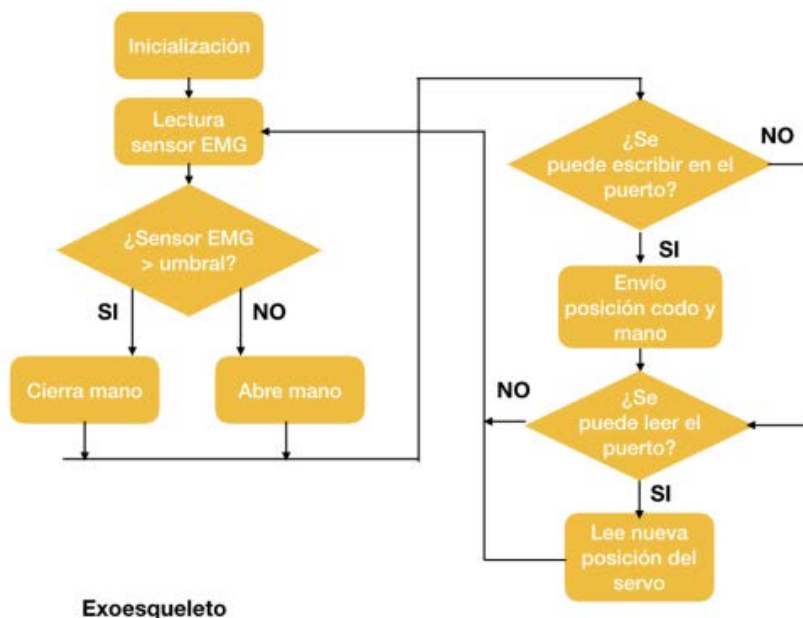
Inicialización

Lectura sensor EMG

¿Sensor EMG > umbral?

SI

NO

Cierra mano

Abre mano

¿Se puede escribir en el puerto?

NO

SI

Envío posición codo y mano

NO

¿Se puede leer el puerto?

SI

Lee nueva posición del servo

Exoesqueleto